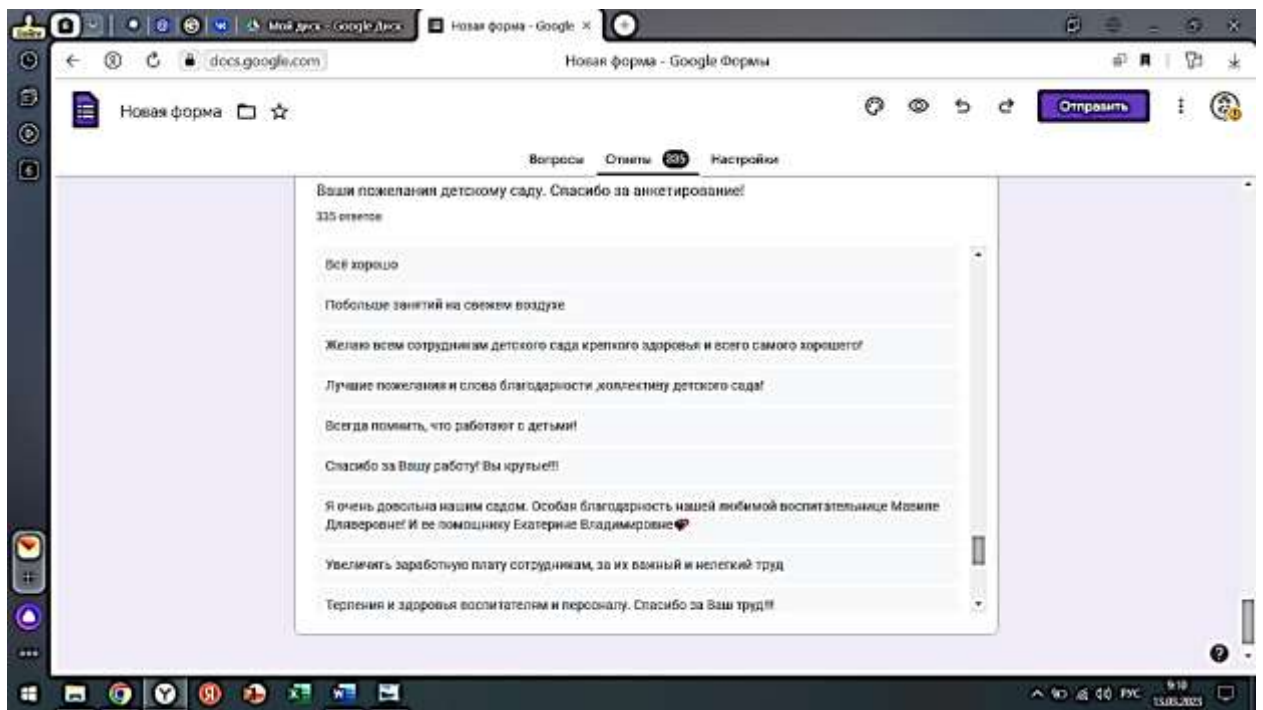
Мой диск - Google Диск
Новая форма - Google
docs.google.com
Новая форма - Google Формы

Новая форма

Отправить

Вопросы
Ответы 335
Настройки

Ваши пожелания детскому саду. Спасибо за анкетирование!
335 ответов

Всё хорошо

Побольше занятий на свежем воздухе

Желаю всем сотрудникам детского сада крепкого здоровья и всего самого хорошего!

Лучшие пожелания и слова благодарности ,коллективу детского сада!

Всегда помнить, что работают с детьми!

Спасибо за Вашу работу! Вы крутые!!!

Я очень довольна нашим садом. Особая благодарность нашей любимой воспитательнице Марине Альверовне! И ее помощнику Екатерине Владимировне💗

Увеличить заработную плату сотрудникам, за их важный и нелегкий труд

Терпения и здоровья воспитателям и персоналу. Спасибо за Ваш труд!!!

РУС
9:10
15.05.2023